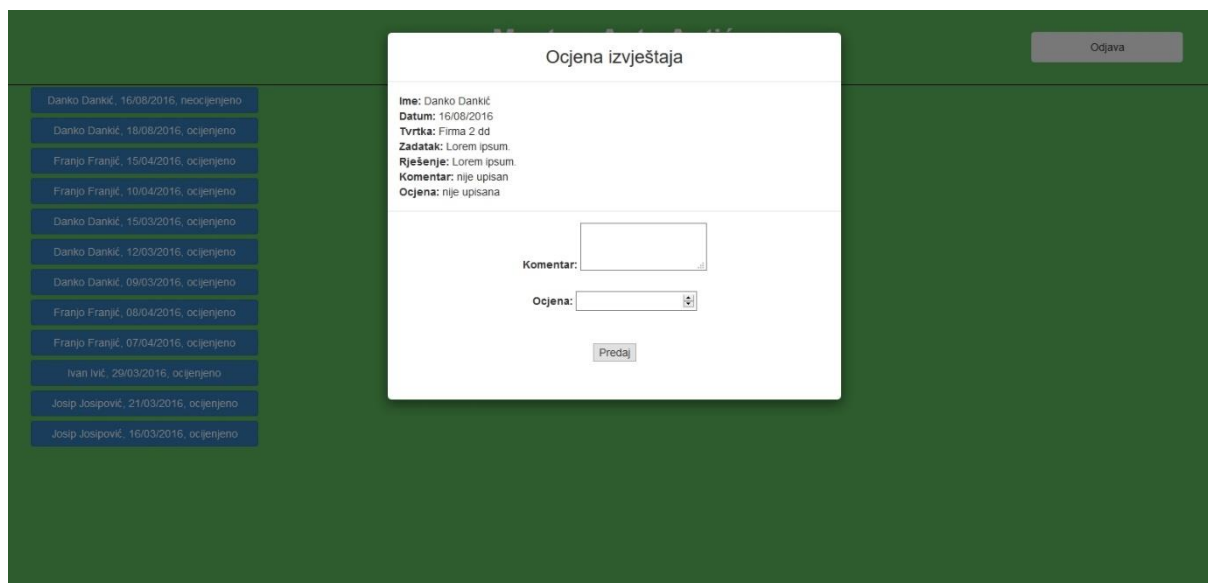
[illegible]

Odjava

Danko Dankić, 16/08/2016, neocijenjeno
Danko Dankić, 18/08/2016, ocijenjeno
Franjo Franjić, 15/04/2016, ocijenjeno
Franjo Franjić, 10/04/2016, ocijenjeno
Danko Dankić, 15/03/2016, ocijenjeno
Danko Dankić, 12/03/2016, ocijenjeno
Danko Dankić, 09/03/2016, ocijenjeno
Franjo Franjić, 08/04/2016, ocijenjeno
Franjo Franjić, 07/04/2016, ocijenjeno
Ivan Ivić, 29/03/2016, ocijenjeno
Josip Josipović, 21/03/2016, ocijenjeno
Josip Josipović, 16/03/2016, ocijenjeno

Ocjena izvještaja

**Ime:** Danko Dankić
**Datum:** 16/08/2016
**Tvrtka:** Firma 2 dd
**Zadatak:** Lorem ipsum.
**Rješenje:** Lorem ipsum.
**Komentar:** nije upisan
**Ocjena:** nije upisana

**Komentar:**

**Ocjena:**

Predaj